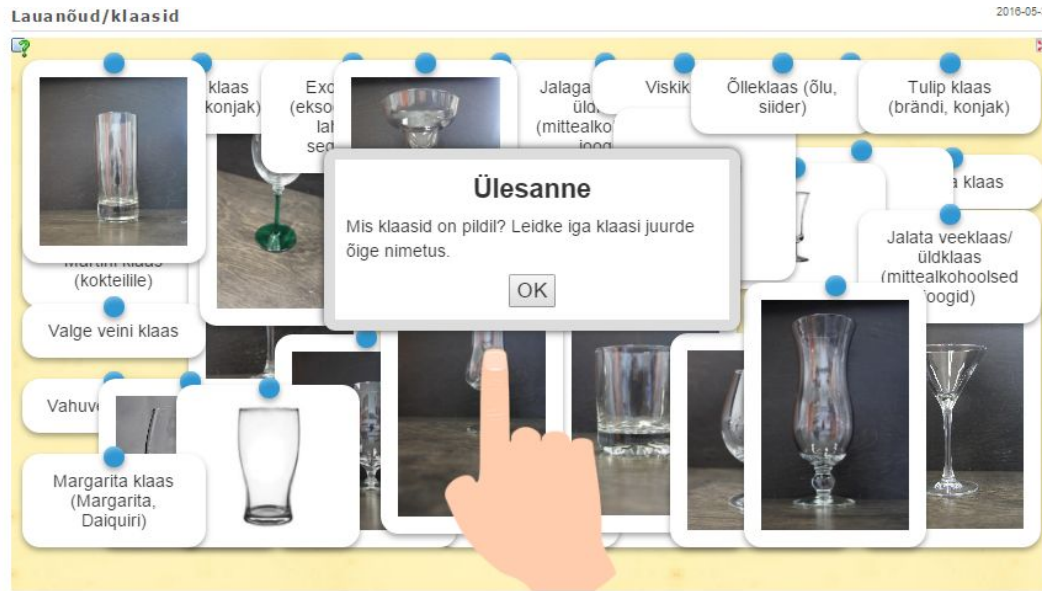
Lauanõud/klaasid

2016-05-

klaas
konjak)

Exo
(ekso
lah
seg

Jalaga
üld
(mittealko
joog

Viskik

Õlleklaas (õlu, siider)

Tulip klaas (brändi, konjak)

a klaas

Ülesanne

Mis klaasid on pildil? Leidke iga klaasi juurde õige nimetus.

OK

Martini klaas (kokteilile)

Jalata veeklaas/ üldklaas (mittealkohoolsed joogid)

Valge veini klaas

Vahuv

Margarita klaas (Margarita, Daiquiri)